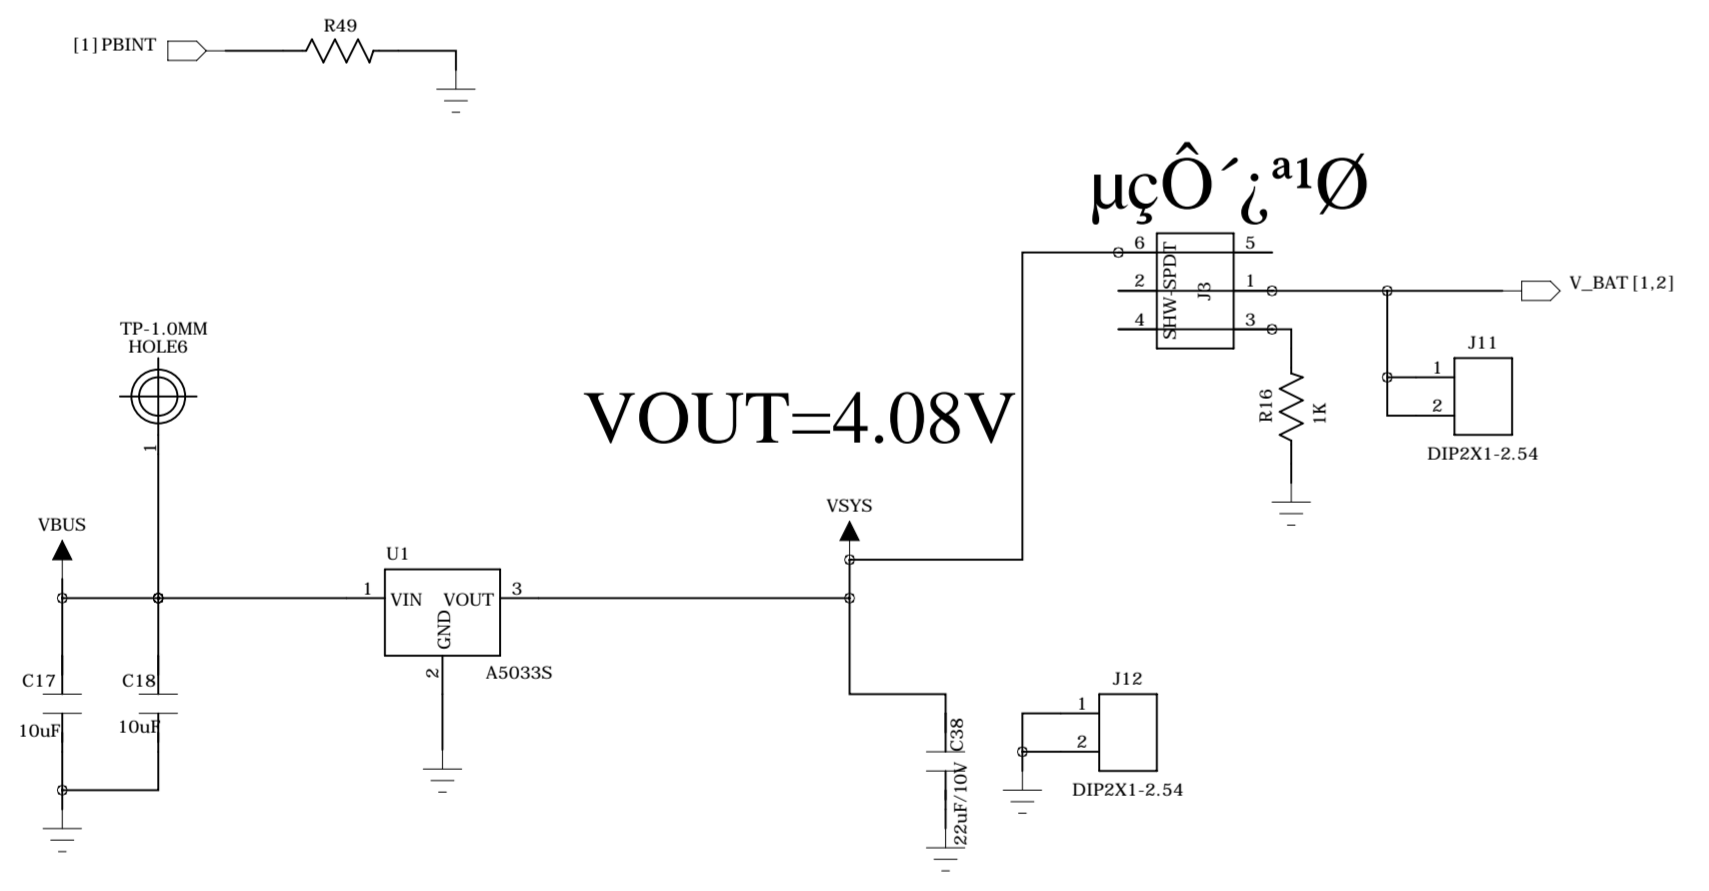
[1] PBINT
R49

µçÔ´¿ª¹Ø

6
5
2
1
4
3
SHW-SPDT
J3
V_BAT [1,2]

TP-1.0MM
HOLE6
1

VOUT=4.08V

R16
1K

J11
1
2
DIP2X1-2.54

VBUS
VSYS
U1
1
VIN
VOUT
3
GND
2
A5033S

C17
10uF
C18
10uF

C38
22uF/10V

J12
1
2
DIP2X1-2.54